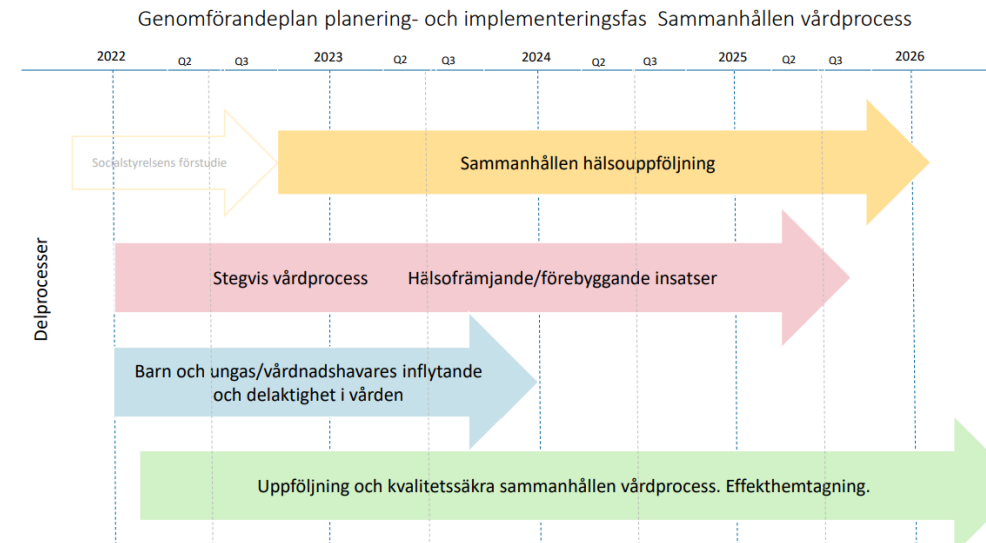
Genomförandeplan planering- och implementeringsfas Sammanhållen vårdprocess

2022 Q2 Q3 2023 Q2 Q3 2024 Q2 Q3 2025 Q2 Q3 2026

Delprocesser

Socialstyrelsens förstudie

Sammanhållen hälsouppföljning

Stegvis vårdprocess Hälsofrämjande/förebyggande insatser

Barn och ungas/vårdnadshavares inflytande och delaktighet i vården

Uppföljning och kvalitetssäkra sammanhållen vårdprocess. Effekthemtagning.